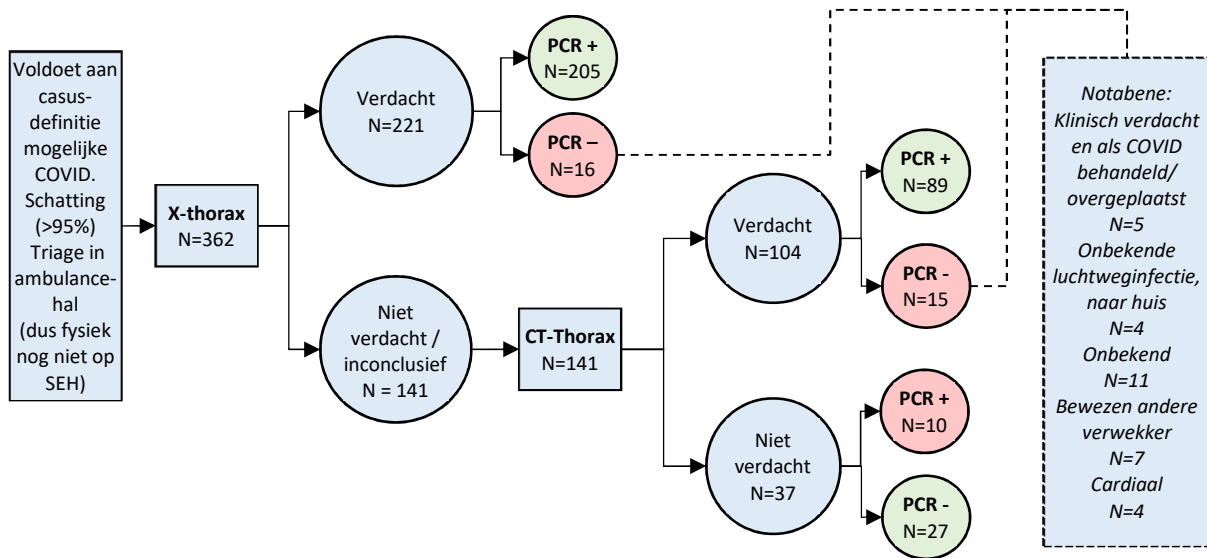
Voldoet aan casusdefinitie mogelijke COVID. Schatting (>95%) Triage in ambulancehal (dus fysiek nog niet op SEH)

X-thorax
N=362

Verdacht
N=221

PCR +
N=205

PCR –
N=16

Niet verdacht / inconclusief
N = 141

CT-Thorax
N=141

Verdacht
N=104

PCR +
N=89

PCR -
N=15

Niet verdacht
N=37

PCR +
N=10

PCR -
N=27

Notabene:
Klinisch verdacht en als COVID behandeld/ overgeplaatst
N=5
Onbekende luchtweginfectie, naar huis
N=4
Onbekend
N=11
Bewezen andere verwekker
N=7
Cardiaal
N=4